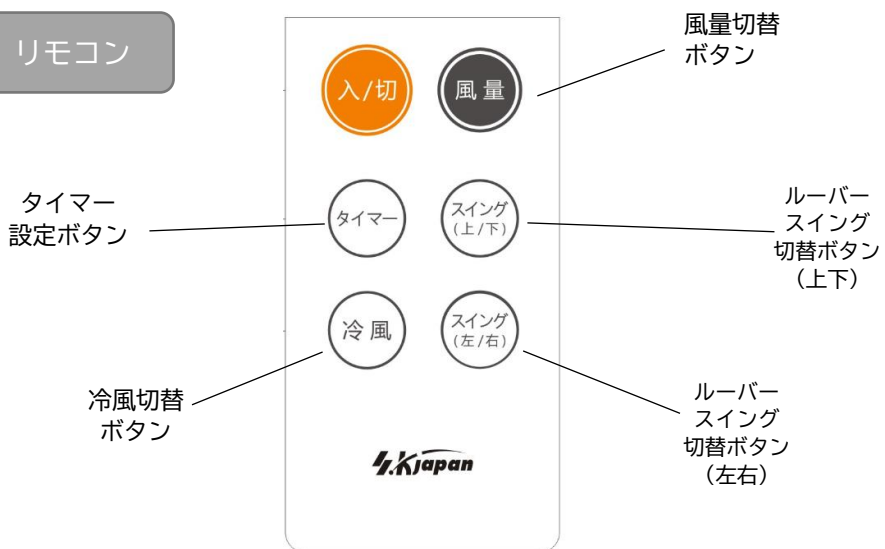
リモコン

入/切

風量

風量切替
ボタン

タイマー
設定ボタン

タイマー

スイング
(上/下)

ルーバー
スイング
切替ボタン
(上下)

冷風

スイング
(左/右)

冷風切替
ボタン

ルーバー
スイング
切替ボタン
(左右)

S.Kjapan